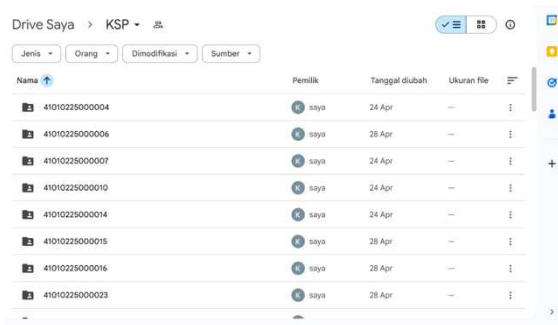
Drive Saya > KSP

Jenis ▾ Orang ▾ Dimodifikasi ▾ Sumber ▾

| Nama ↑ | Pemilik | Tanggal diubah | Ukuran file |
|---|---|---|---|
| 41010225000004 | K saya | 24 Apr | — |
| 41010225000006 | K saya | 28 Apr | — |
| 41010225000007 | K saya | 24 Apr | — |
| 41010225000010 | K saya | 24 Apr | — |
| 41010225000014 | K saya | 24 Apr | — |
| 41010225000015 | K saya | 28 Apr | — |
| 41010225000016 | K saya | 28 Apr | — |
| 41010225000023 | K saya | 28 Apr | — |